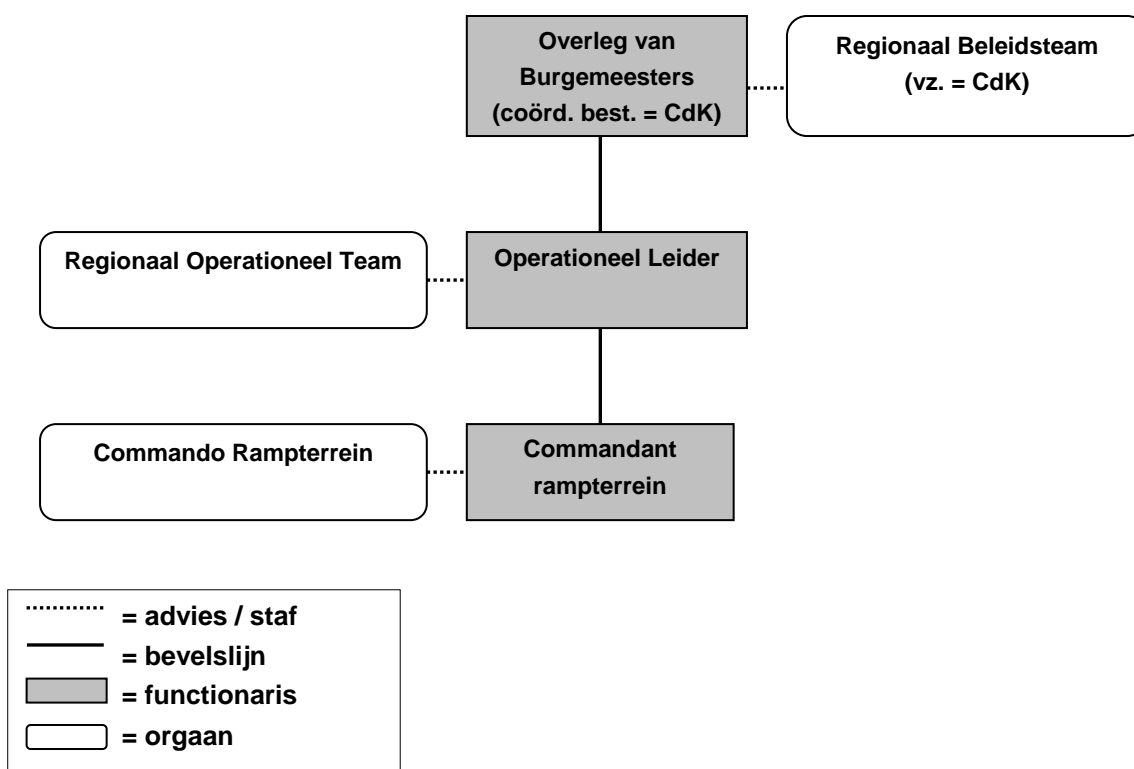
Overleg van Burgemeesters (coörd. best. = CdK)

Regionaal Beleidsteam (vz. = CdK)

Regionaal Operationeel Team

Operationeel Leider

Commando Rampterrein

Commandant rampterrein

= advies / staf
= bevelslijn
= functionaris
= orgaan